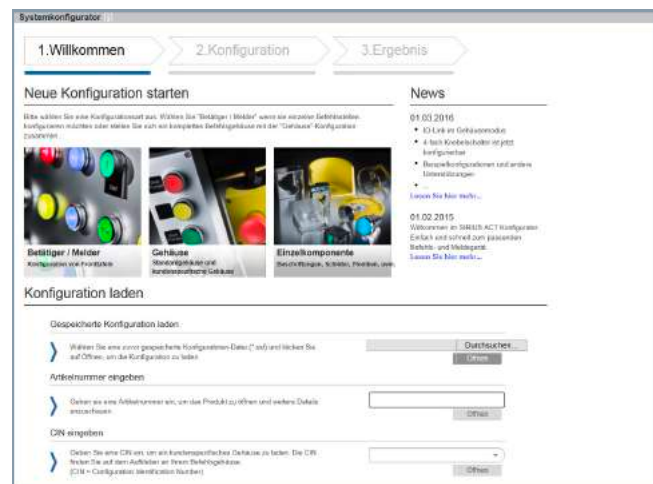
Systemkonfigurator

1.Willkommen
2.Konfiguration
3.Ergebnis

Neue Konfiguration starten

Bitte wählen Sie eine Konfigurationsart aus. Wählen Sie "Betätiger / Melder" wenn Sie einzelne Befehlsstellen konfigurieren möchten oder stellen Sie sich ein komplettes Befehlsgehäuse mit der "Gehäuse" Konfiguration zusammen.

Betätiger / Melder
Konfiguration von Frontteilen

Gehäuse
Standardgehäuse und kundenspezifische Gehäuse

Einzelkomponente
Beschriftungen, Schilder, Flexibel, usw.

News

01.03.2016
• IO-Link im Gehäusemodul
• 4-fach Knebelschalter ist jetzt konfigurierbar
• Beispielkonfigurationen und andere Unterstützungen
• ...
Lesen Sie hier mehr...

01.02.2015
Willkommen im SIRIUS ACT Konfigurator. Einfach und schnell zum passenden Befehls- und Meldegerät.
Lesen Sie hier mehr...

Konfiguration laden

Gespeicherte Konfiguration laden

Wählen Sie eine zuvor gespeicherte Konfigurations-Datei (*.acf) und klicken Sie auf Öffnen, um die Konfiguration zu laden.

Durchsuchen...
Öffnen

Artikelnummer eingeben

Geben sie eine Artikelnummer ein, um das Produkt zu öffnen und weitere Details anzuschauen.

Öffnen

CIN eingeben

Geben Sie eine CIN ein, um ein kundenspezifisches Gehäuse zu laden. Die CIN finden Sie auf dem Aufkleber an Ihrem Befehlsgehäuse.
(CIN = Configuration Identification Number)

Öffnen